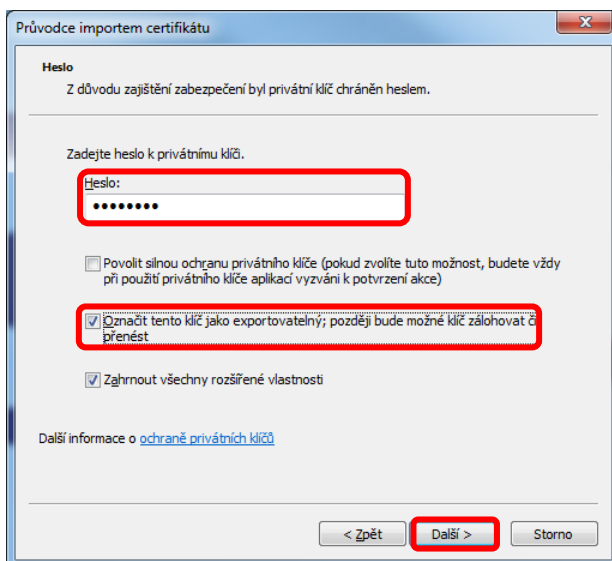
Průvodce importem certifikátu

Heslo
Z důvodu zajištění zabezpečení byl privátní klíč chráněn heslem.

Zadejte heslo k privátnímu klíči.

Heslo:
••••••••

Povolit silnou ochranu privátního klíče (pokud zvolíte tuto možnost, budete vždy při použití privátního klíče aplikací vyzváni k potvrzení akce)

Označit tento klíč jako exportovatelný; později bude možné klíč zálohovat či přenést

Zahrnout všechny rozšířené vlastnosti

Další informace o ochraně privátních klíčů

< Zpět
Další >
Storno